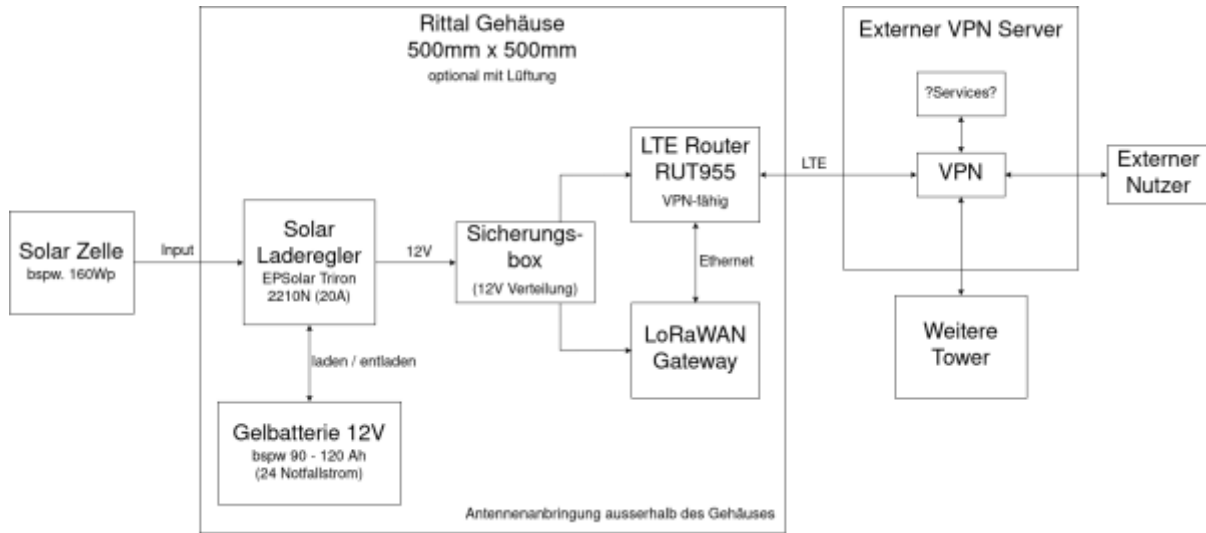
Rittal Gehäuse
500mm x 500mm
optional mit Lüftung

Externer VPN Server

?Services?

VPN

Externer Nutzer

LTE

LTE Router
RUT955
VPN-fähig

Solar Zelle
bspw. 160Wp

Input

Solar Laderegler
EPSolar Triron 2210N (20A)

12V

Sicherungsbox
(12V Verteilung)

Ethernet

LoRaWAN Gateway

Weitere Tower

laden / entladen

Gelbatterie 12V
bspw 90 - 120 Ah
(24 Notfallstrom)

Antennenanbringung ausserhalb des Gehäuses